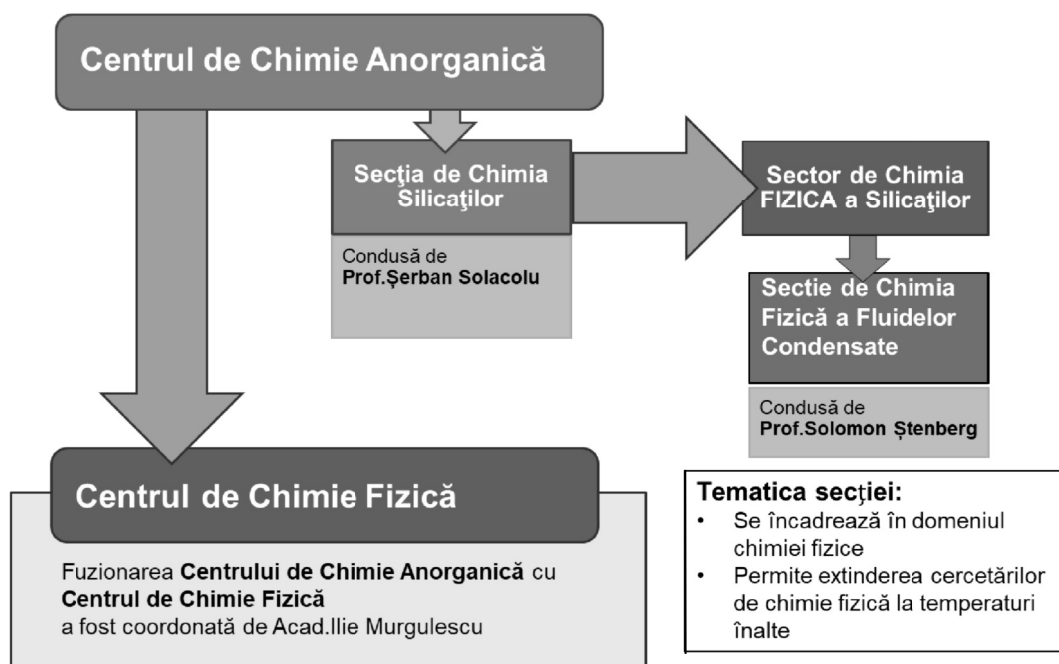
Centrul de Chimie Anorganică

Secţia de Chimia Silicaţilor

Condusă de
Prof.Şerban Solacolu

Sector de Chimia FIZICA a Silicaţilor

Sectie de Chimia Fizică a Fluidelor Condensate

Condusă de
Prof.Solomon Ștenberg

Centrul de Chimie Fizică

Fuzionarea Centrului de Chimie Anorganică cu Centrul de Chimie Fizică a fost coordonată de Acad.Ilie Murgulescu

Tematica secţiei:
• Se încadrează în domeniul chimiei fizice
• Permite extinderea cercetărilor de chimie fizică la temperaturi înalte